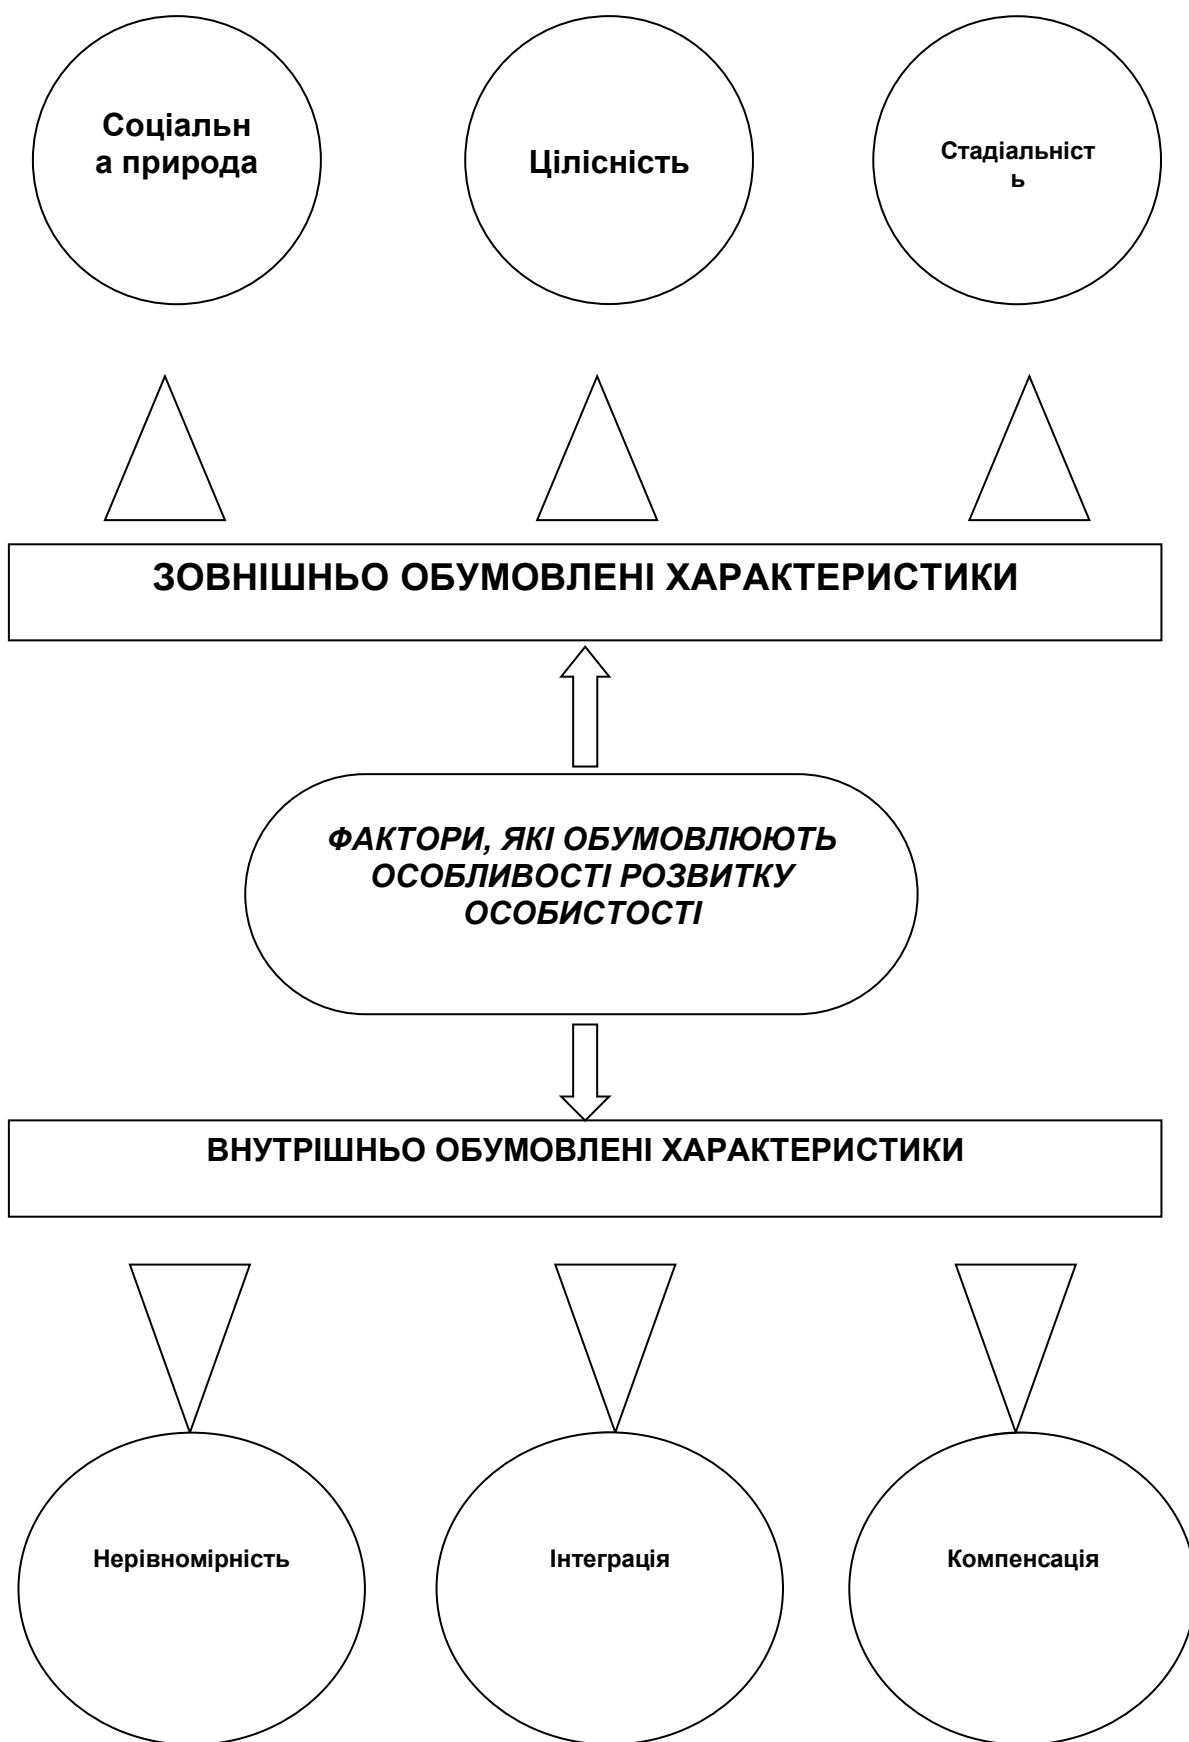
Соціальн а природа

Цілісність

Стадіальніст ь

ЗОВНІШНЬО ОБУМОВЛЕНІ ХАРАКТЕРИСТИКИ

ФАКТОРИ, ЯКІ ОБУМОВЛЮЮТЬ ОСОБЛИВОСТІ РОЗВИТКУ ОСОБИСТОСТІ

ВНУТРІШНЬО ОБУМОВЛЕНІ ХАРАКТЕРИСТИКИ

Нерівномірність

Інтеграція

Компенсація